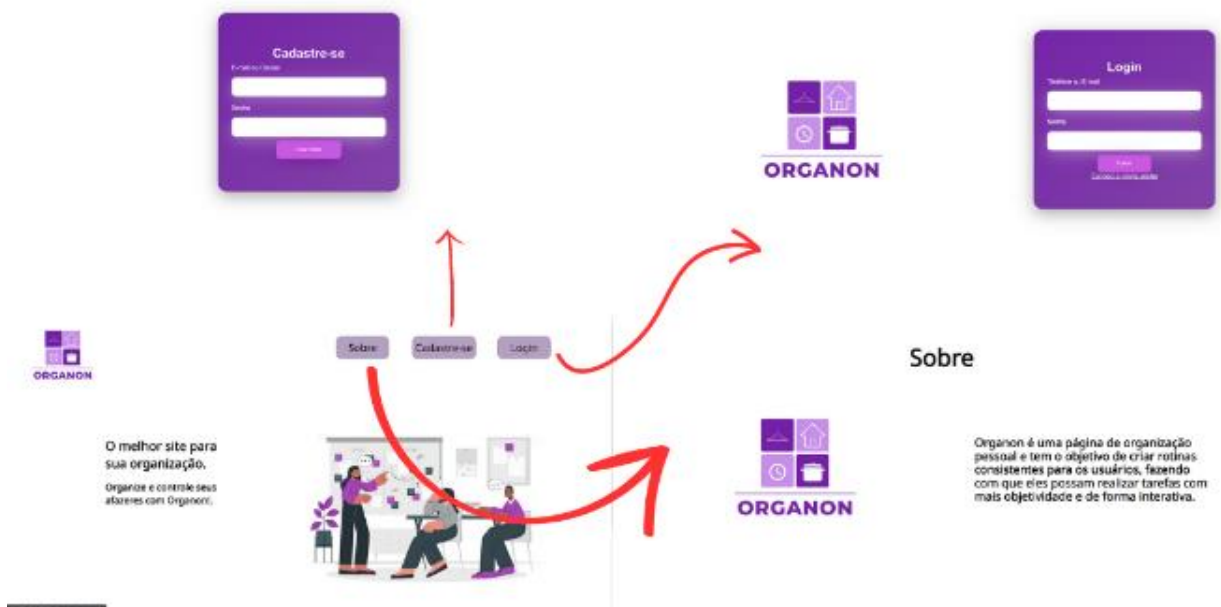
Cadastre-se

E-mail ou Celular

Senha

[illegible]

ORGANON

Login

Telefone ou E-mail

Senha

Entrar

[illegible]

ORGANON

Sobre

Cadastre-se

Login

Sobre

O melhor site para sua organização.

Organize e controle seus afazeres com Organon.

ORGANON

Organon é uma página de organização pessoal e tem o objetivo de criar rotinas consistentes para os usuários, fazendo com que eles possam realizar tarefas com mais objetividade e de forma interativa.